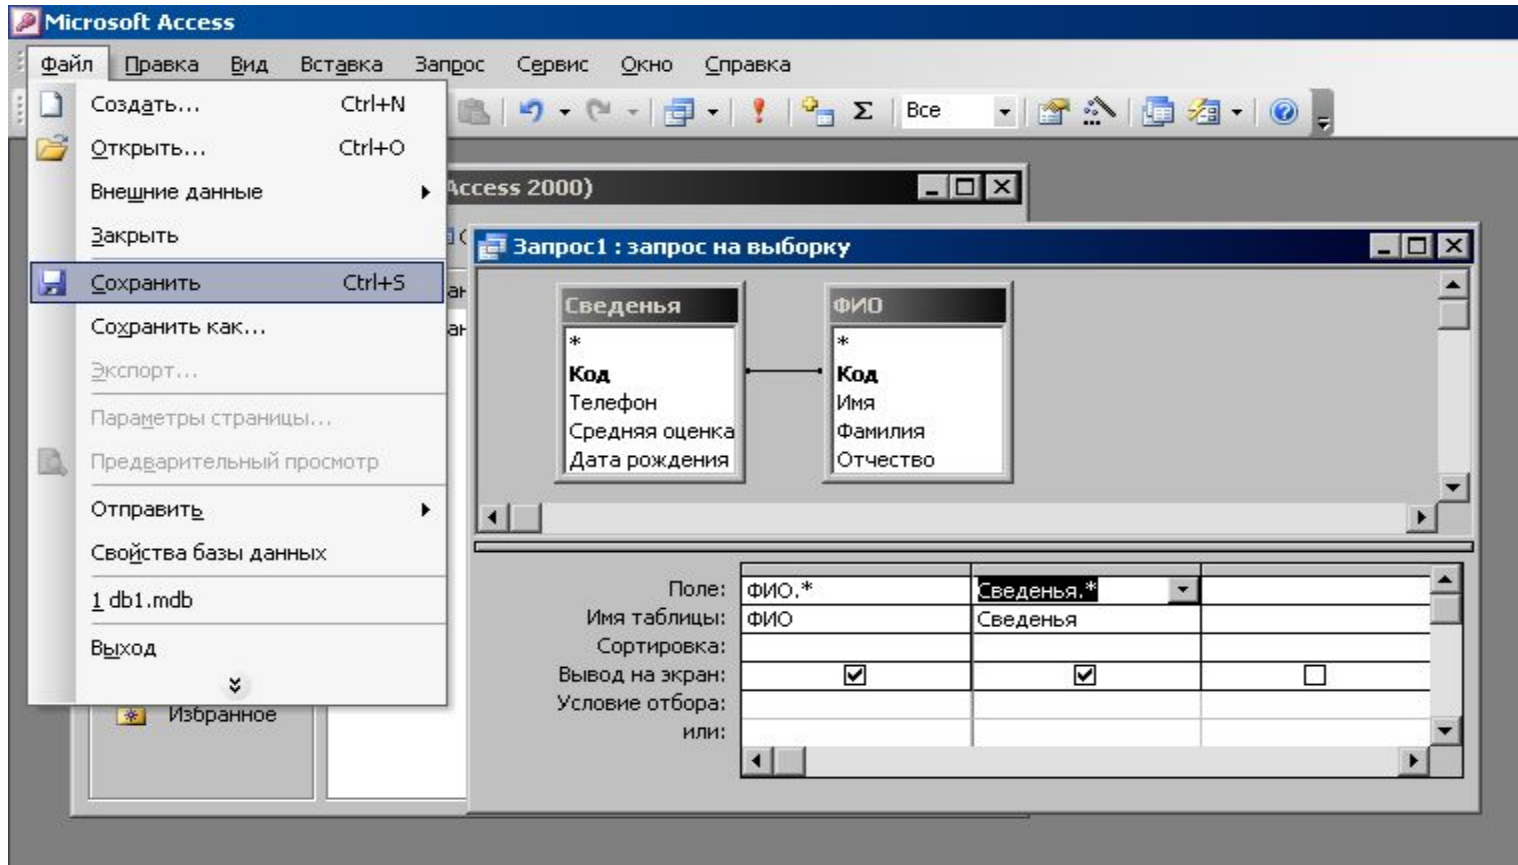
Microsoft Access

Файл Правка Вид Вставка Запрос Сервис Окно Справка

Создать... Ctrl+N
Открыть... Ctrl+O
Внешние данные
Закрыть
Сохранить Ctrl+S
Сохранить как...
Экспорт...
Параметры страницы...
Предварительный просмотр
Отправить
Свойства базы данных
1 db1.mdb
Выход

Все

Access 2000)

Запрос1 : запрос на выборку

Сведенья
*
Код
Телефон
Средняя оценка
Дата рождения

ФИО
*
Код
Имя
Фамилия
Отчество

| | | | |
|---|---|---|---|
| Поле: | ФИО.* | Сведенья.* | |
| Имя таблицы: | ФИО | Сведенья | |
| Сортировка: | | | |
| Вывод на экран: | ☑ | ☑ | ☐ |
| Условие отбора: | | | |
| или: | | | |

Избранное